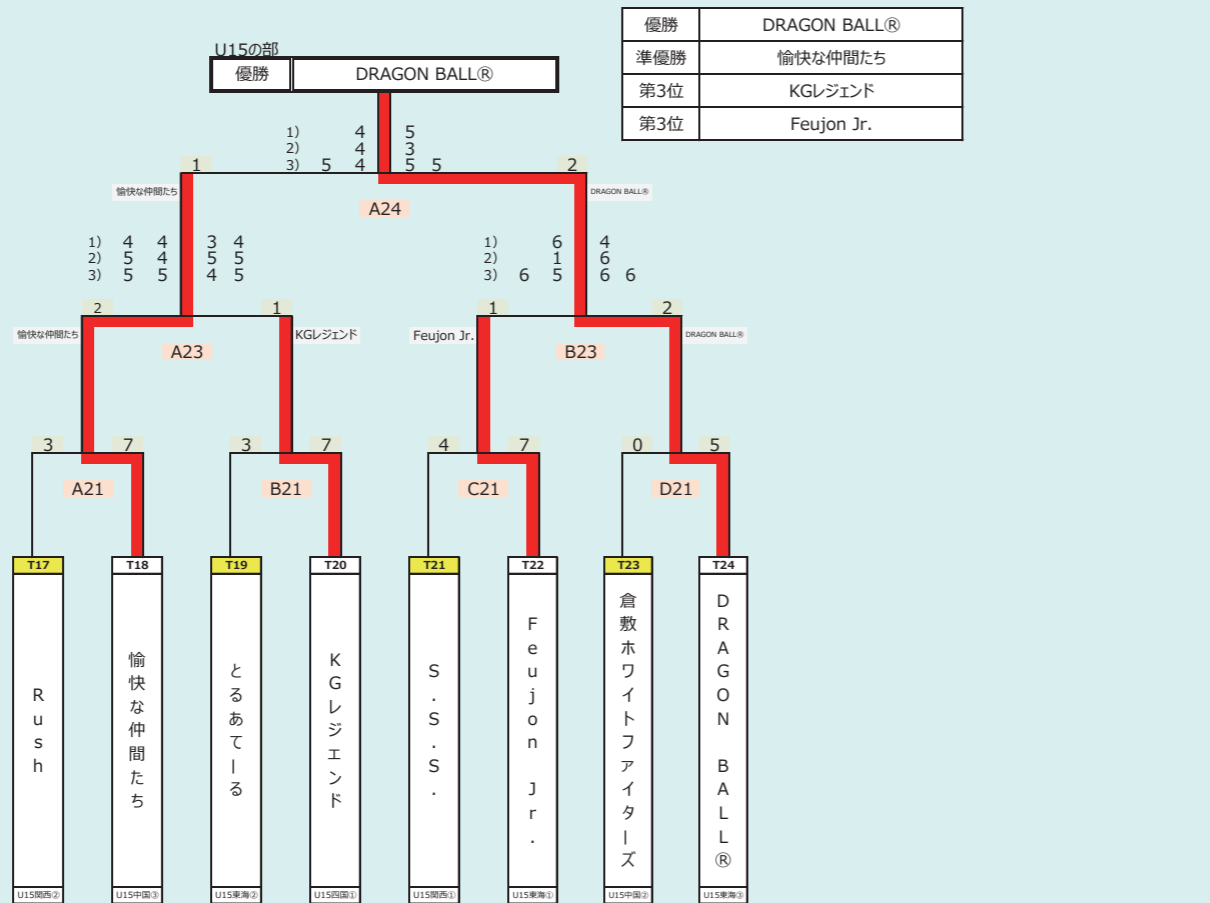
| 優勝 | DRAGON BALL® |
|---|---|
| 準優勝 | 愉快な仲間たち |
| 第3位 | KGレジェンド |
| 第3位 | Feujon Jr. |

U15の部
優勝 DRAGON BALL®

1) 4 5
2) 4 3
3) 5 4 5 5

1 2
愉快な仲間たち DRAGON BALL®
A24

1) 4 4 3 4
2) 5 4 5 5
3) 5 5 4 5

1) 6 4
2) 1 6
3) 6 5 6 6

2 1 1 2
愉快な仲間たち KGレジェンド Feujon Jr. DRAGON BALL®
A23 B23

3 7 3 7 4 7 0 5
A21 B21 C21 D21

T17 Rush U15関西②
T18 愉快な仲間たち U15中国③
T19 とるあてーる U15東海②
T20 KGレジェンド U15四国①
T21 S.S.S. U15関西①
T22 Feujon Jr. U15東海①
T23 倉敷ホワイトファイターズ U15中国②
T24 DRAGON BALL® U15東海③